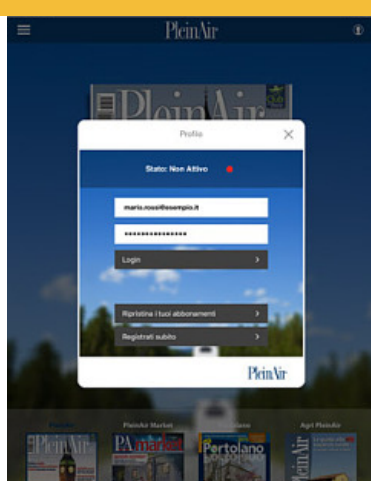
PleinAir

PleinAir

Profilo

Stato: Non Attivo

mario.rossi@esempio.it

•••••••••••••••

Login

Ripristina i tuoi abbonamenti

Registrati subito

PleinAir

PleinAir

PleinAir Market

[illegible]

App PleinAir

PleinAir

PA market

Portolano

PleinAir